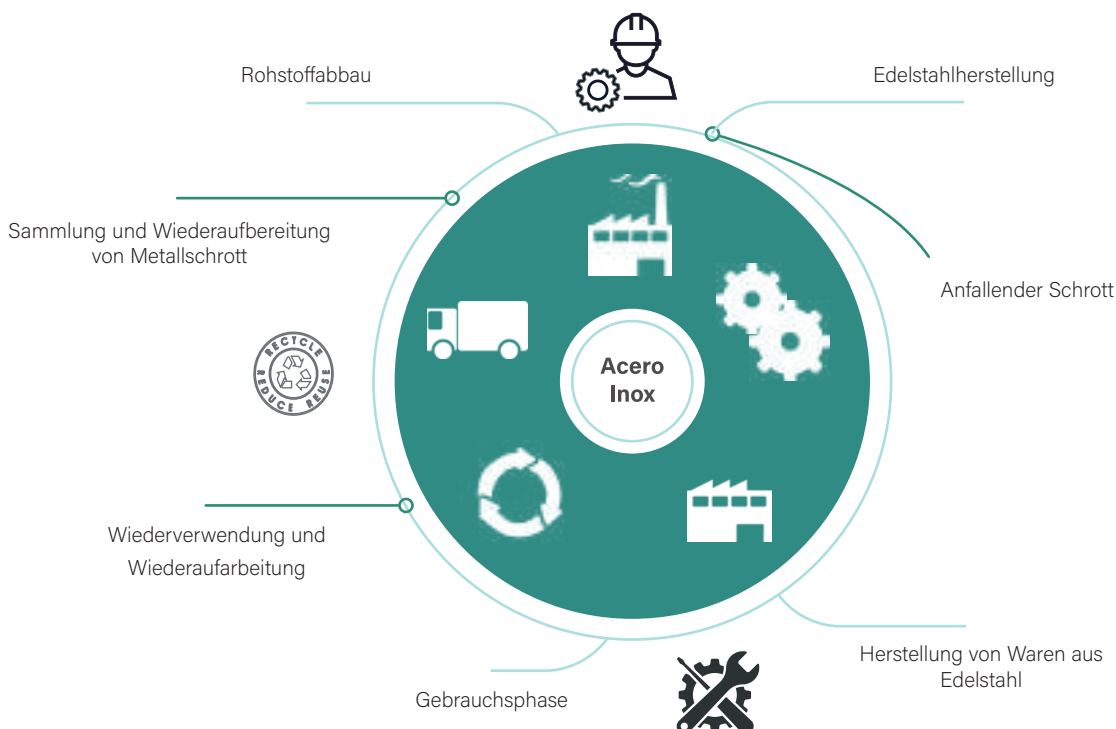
Rohstoffabbau

Edelstahlherstellung

Sammlung und Wiederaufbereitung von Metallschrott

Anfallender Schrott

RECYCLE REDUCE REUSE

Acero Inox

Wiederverwendung und Wiederaufarbeitung

Herstellung von Waren aus Edelstahl

Gebrauchsphase